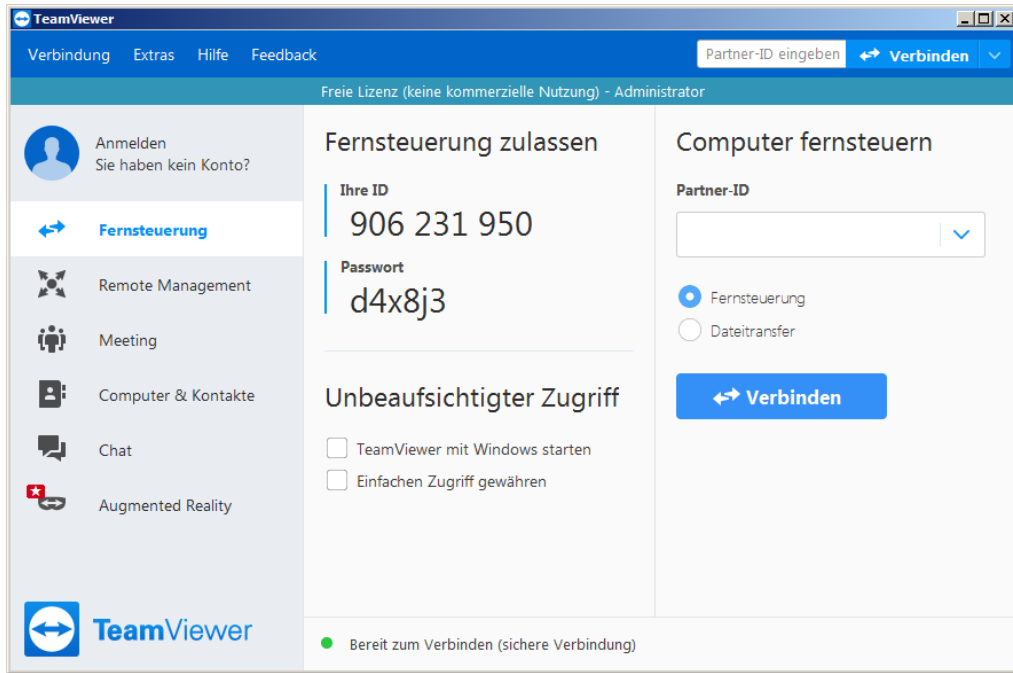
TeamViewer

Verbindung Extras Hilfe Feedback

Partner-ID eingeben

Verbinden

Freie Lizenz (keine kommerzielle Nutzung) - Administrator

Anmelden
Sie haben kein Konto?

Fernsteuerung

Remote Management

Meeting

Computer & Kontakte

Chat

Augmented Reality

TeamViewer

Fernsteuerung zulassen

Ihre ID
906 231 950

Passwort
d4x8j3

Unbeaufsichtigter Zugriff

TeamViewer mit Windows starten

Einfachen Zugriff gewähren

Computer fernsteuern

Partner-ID

Fernsteuerung

Dateitransfer

Verbinden

Bereit zum Verbinden (sichere Verbindung)